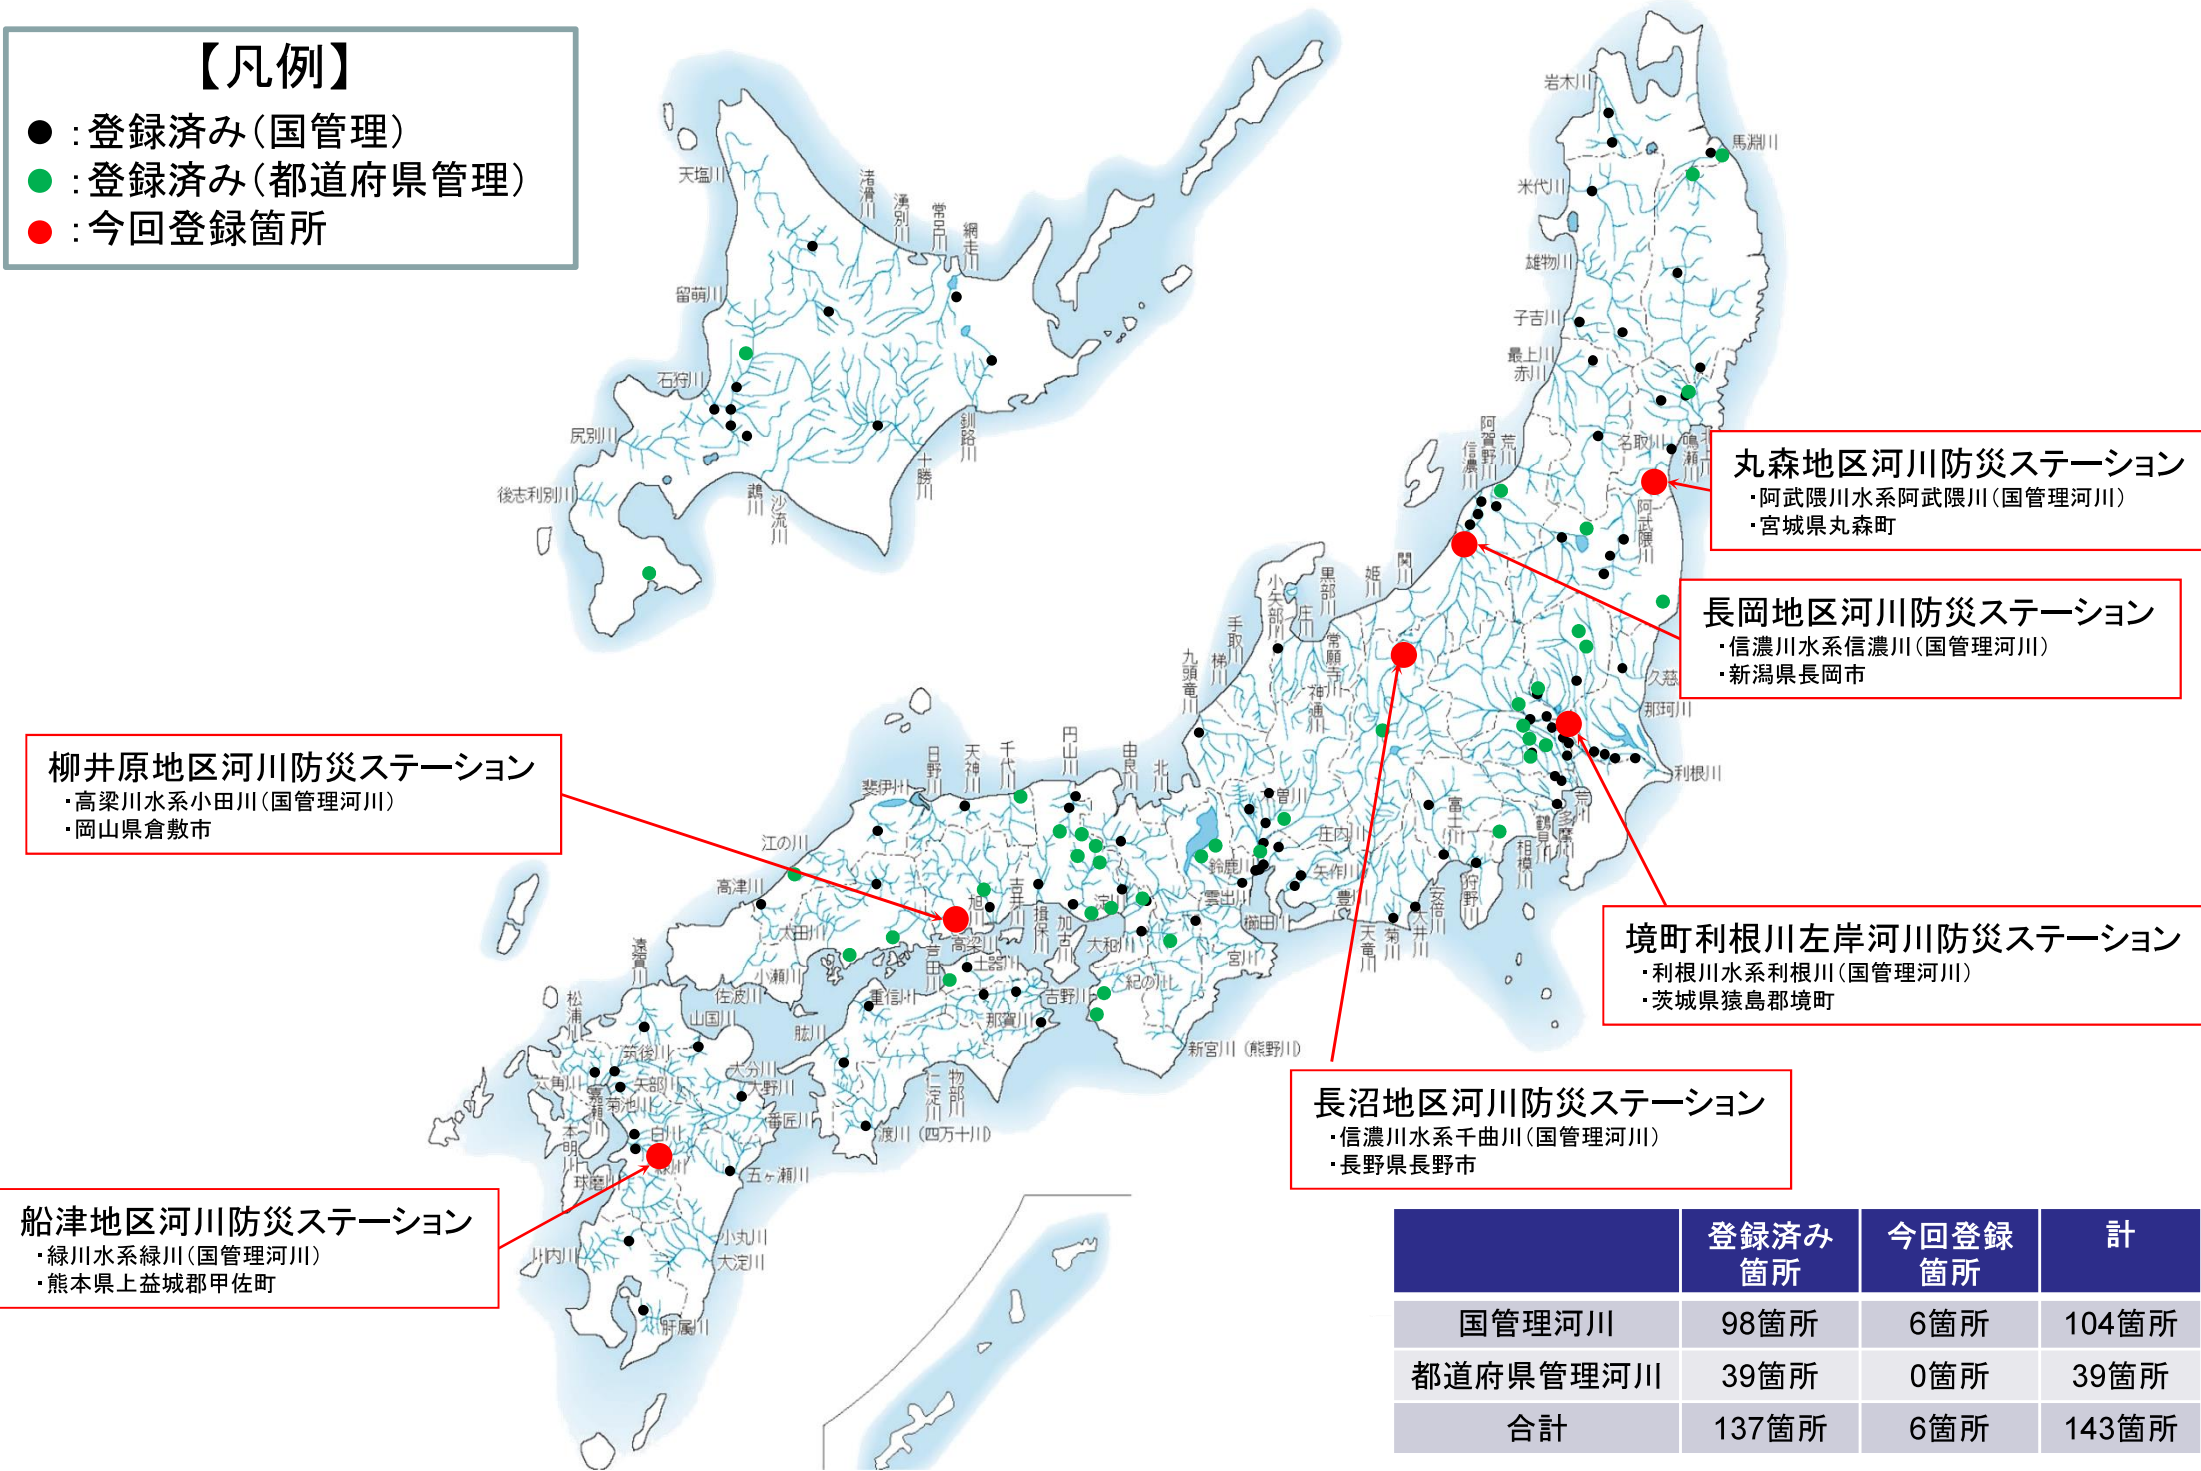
【凡例】
● ：登録済み（国管理）
● ：登録済み（都道府県管理）
● ：今回登録箇所

丸森地区河川防災ステーション
・阿武隈川水系阿武隈川（国管理河川）
・宮城県丸森町

長岡地区河川防災ステーション
・信濃川水系信濃川（国管理河川）
・新潟県長岡市

柳井原地区河川防災ステーション
・高梁川水系小田川（国管理河川）
・岡山県倉敷市

境町利根川左岸河川防災ステーション
・利根川水系利根川（国管理河川）
・茨城県猿島郡境町

長沼地区河川防災ステーション
・信濃川水系千曲川（国管理河川）
・長野県長野市

船津地区河川防災ステーション
・緑川水系緑川（国管理河川）
・熊本県上益城郡甲佐町

天塩川 渚滑川 湧別川 常呂川 網走川 留萌川 石狩川 尻別川 後志利別川 鵡川 沙流川 釧路川 十勝川 岩木川 馬淵川 米代川 雄物川 子吉川 最上川 赤川 名取川 鳴瀬川 北上川 阿武隈川 阿賀野川 荒川 信濃川 関川 姫川 黒部川 常願寺川 神通川 小矢部川 庄川 手取川 梯川 九頭竜川 久慈川 那珂川 利根川 荒川 多摩川 鶴見川 相模川 富士川 狩野川 安倍川 大井川 菊川 天竜川 豊川 矢作川 庄内川 木曽川 鈴鹿川 雲出川 櫛田川 宮川 円山川 由良川 北川 斐伊川 日野川 天神川 千代川 江の川 高津川 太田川 小瀬川 佐波川 芦田川 高梁川 旭川 吉井川 揖保川 加古川 淀川 大和川 紀の川 新宮川（熊野川） 吉野川 那賀川 土器川 重信川 肱川 物部川 仁淀川 渡川（四万十川） 山国川 遠賀川 松浦川 筑後川 六角川 嘉瀬川 矢部川 菊池川 白川 本明川 緑川 球磨川 大分川 大野川 番匠川 五ヶ瀬川 小丸川 大淀川 川内川 肝属川

| | 登録済み箇所 | 今回登録箇所 | 計 |
|---|---|---|---|
| 国管理河川 | 98箇所 | 6箇所 | 104箇所 |
| 都道府県管理河川 | 39箇所 | 0箇所 | 39箇所 |
| 合計 | 137箇所 | 6箇所 | 143箇所 |